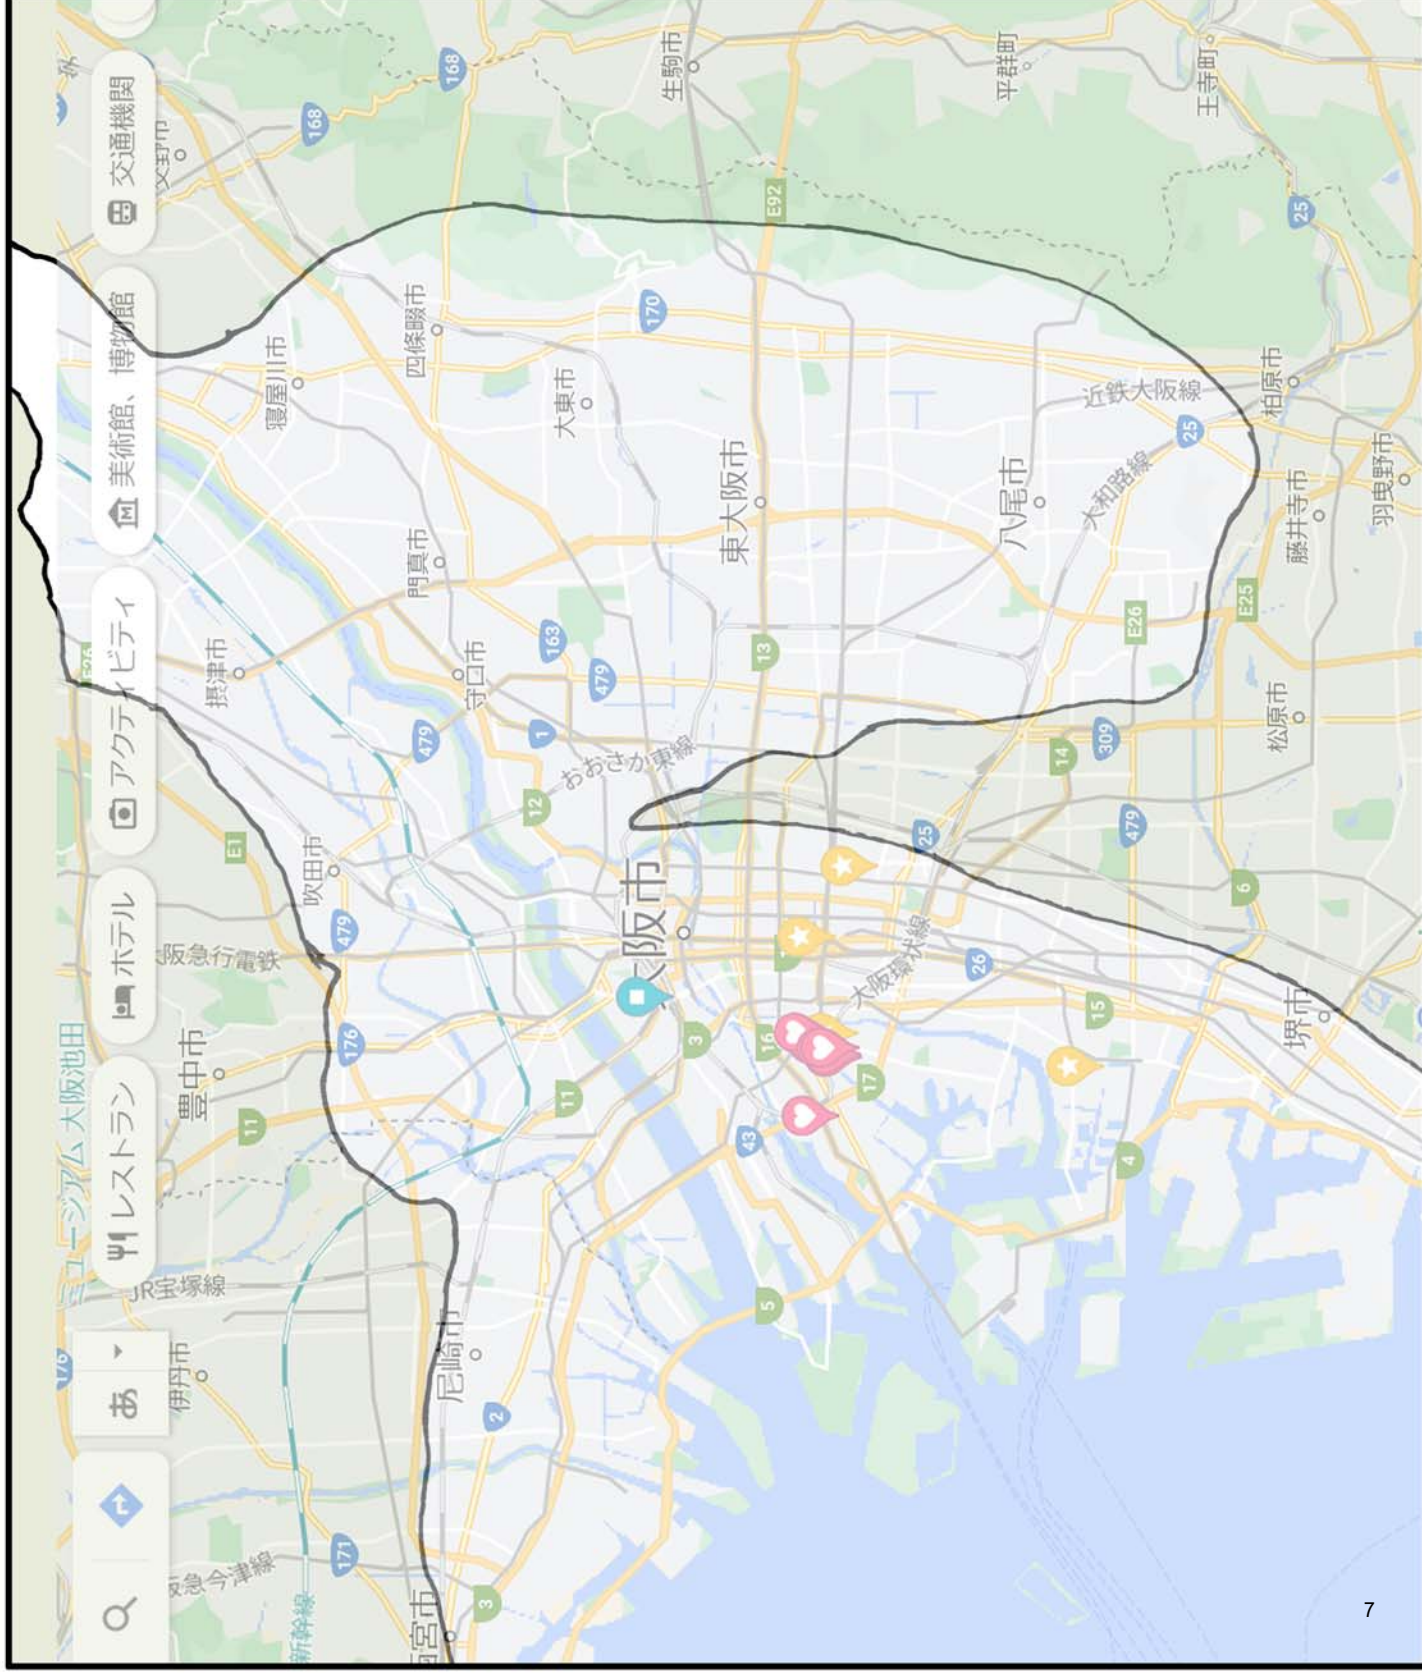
交通機関
美術館、博物館
アクティビティ
ホテル
レストラン
あ
ミュージアム 大阪池田
生駒市
平群町
王寺町
168
168
E92
25
170
四條畷市
寝屋川市
大東市
東大阪市
近鉄大阪線
柏原市
25
八尾市
大和路線
藤井寺市
羽曳野市
門真市
163
E26
E25
摂津市
守口市
479
13
松原市
1
309
14
おおさか東線
479
12
479
E1
吹田市
25
大阪市
6
479
大阪環状線
阪急行電鉄
26
176
3
16
15
堺市
豊中市
11
17
11
43
4
JR宝塚線
5
伊丹市
尼崎市
2
176
171
阪急今津線
新幹線
3
西宮市
7